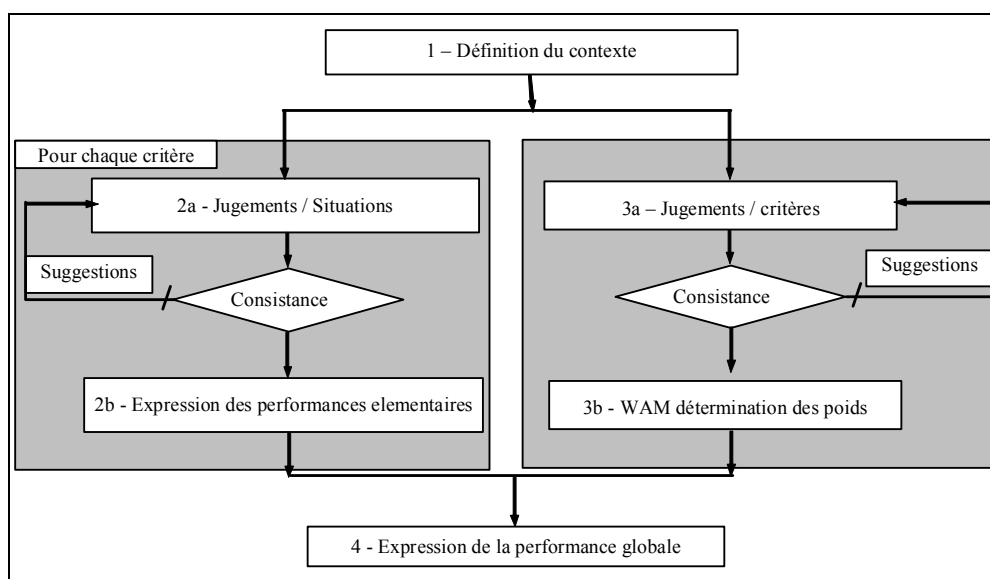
1 – Définition du contexte

Pour chaque critère

2a - Jugements / Situations

Suggestions

Consistance

2b - Expression des performances elementaires

3a – Jugements / critères

Suggestions

Consistance

3b - WAM détermination des poids

4 - Expression de la performance globale